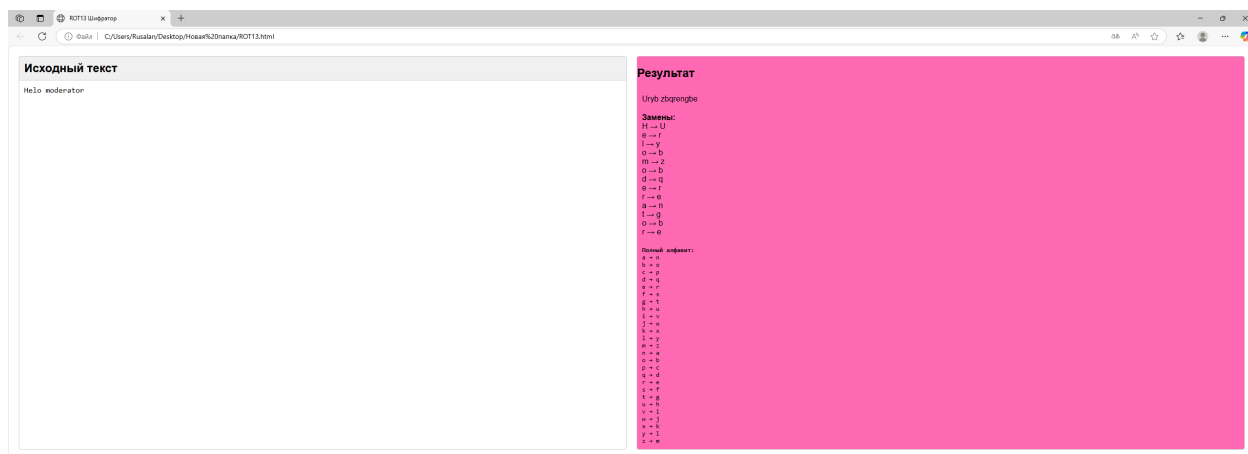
ROT13 Шифратор

Файл | C:/Users/Rusalan/Desktop/Новая%20папка/ROT13.html

Исходный текст

Helo moderator

Результат

Uryb zbqrengbe

Замены:
H → U
e → r
l → y
o → b
m → z
o → b
d → q
e → r
r → e
a → n
t → g
o → b
r → e

Полный алфавит:
a → n
b → o
c → p
d → q
e → r
f → s
g → t
h → u
i → v
j → w
k → x
l → y
m → z
n → a
o → b
p → c
q → d
r → e
s → f
t → g
u → h
v → i
w → j
x → k
y → l
z → m